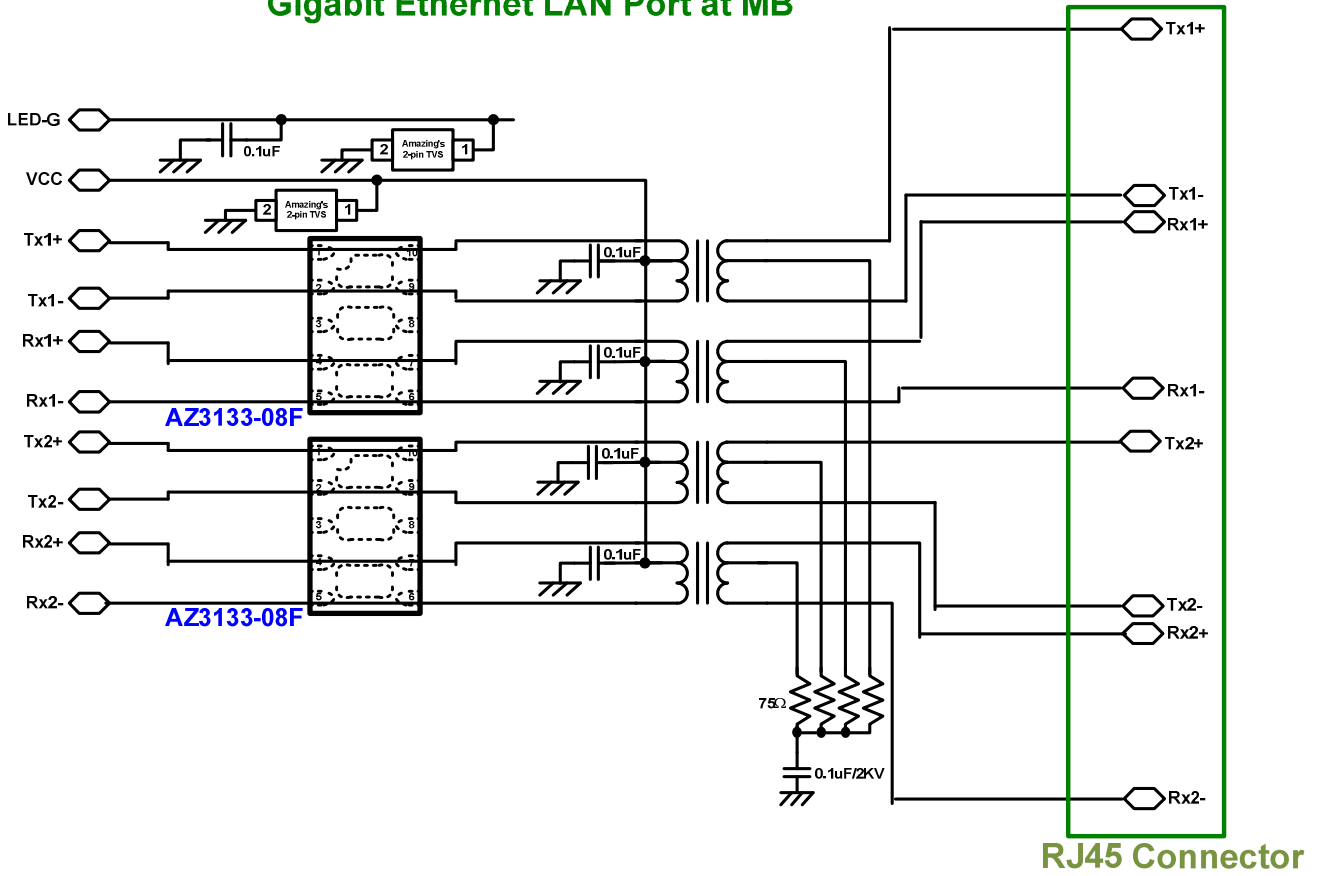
Gigabit Ethernet LAN Port at MB

LED-G
0.1uF
2 Amazing's 2-pin TVS 1
VCC
2 Amazing's 2-pin TVS 1
Tx1+
Tx1-
Rx1+
Rx1-
1 10
2 9
3 8
4 7
5 6
AZ3133-08F
Tx2+
Tx2-
Rx2+
Rx2-
1 10
2 9
3 8
4 7
5 6
AZ3133-08F
0.1uF
0.1uF
0.1uF
0.1uF
75Ω
0.1uF/2KV
Tx1+
Tx1-
Rx1+
Rx1-
Tx2+
Tx2-
Rx2+
Rx2-
RJ45 Connector